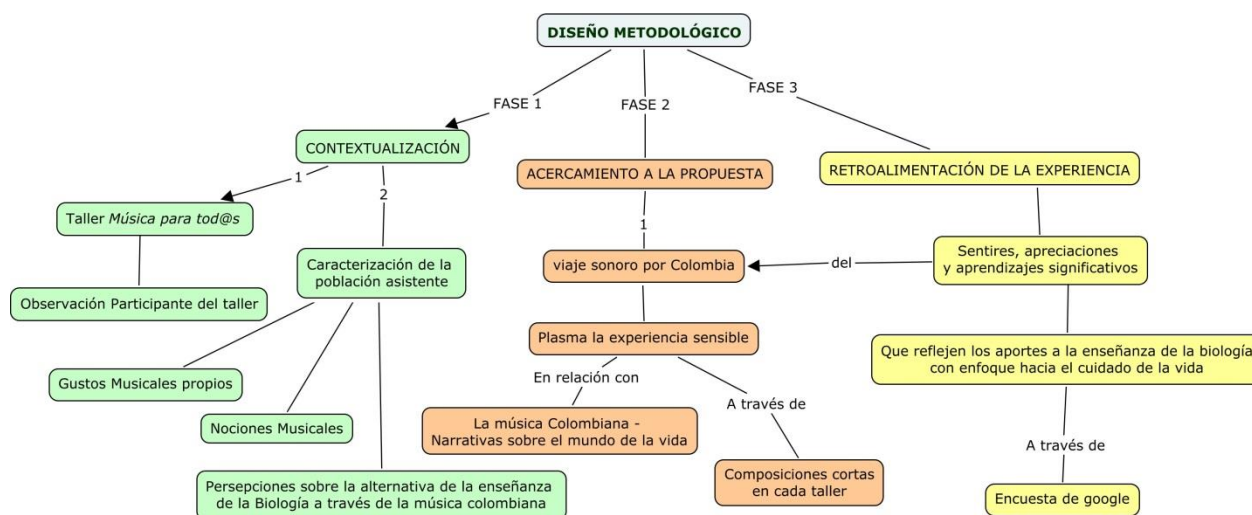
DISEÑO METODOLÓGICO

FASE 1

FASE 2

FASE 3

CONTEXTUALIZACIÓN

1

2

Taller *Música para tod@s*

Observación Participante del taller

Caracterización de la población asistente

Gustos Musicales propios

Nociones Musicales

Persepciones sobre la alternativa de la enseñanza de la Biología a través de la música colombiana

ACERCAMIENTO A LA PROPUESTA

1

viaje sonoro por Colombia

Plasma la experiencia sensible

En relación con

La música Colombiana - Narrativas sobre el mundo de la vida

A través de

Composiciones cortas en cada taller

RETROALIMENTACIÓN DE LA EXPERIENCIA

Sentires, apreciaciones y aprendizajes significativos

del

Que reflejen los aportes a la enseñanza de la biología con enfoque hacia el cuidado de la vida

A través de

Encuesta de google